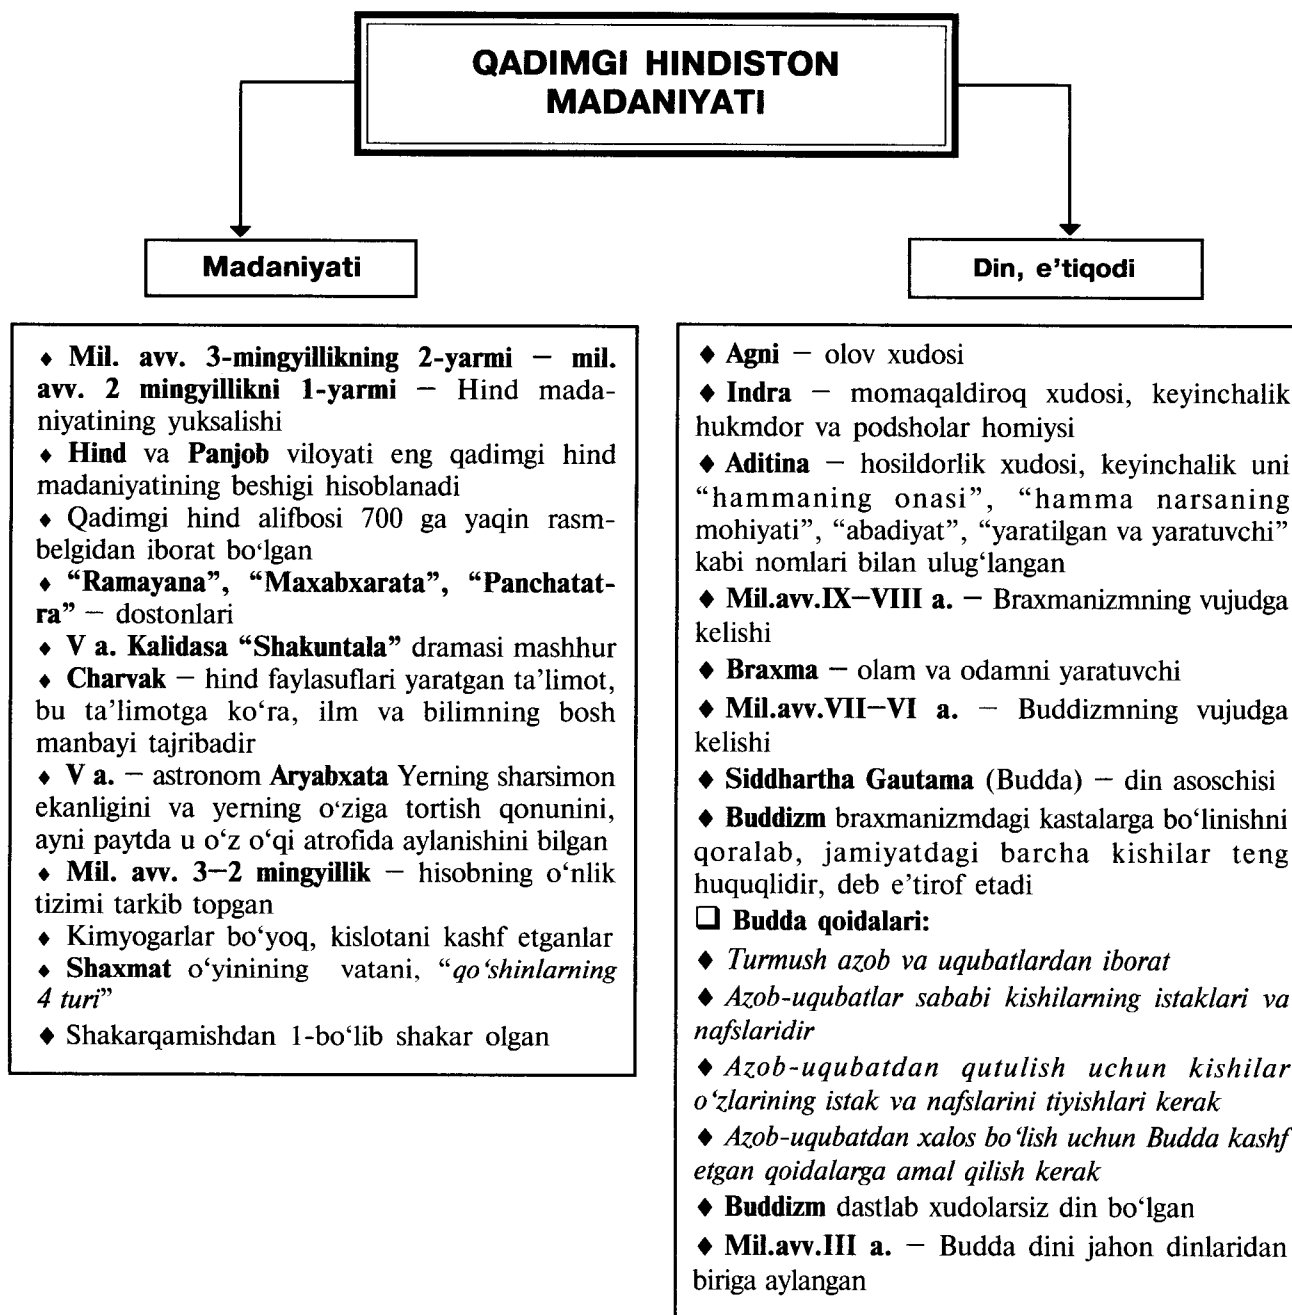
QADIMGI HINDISTON MADANIYATI

Madaniyati

Din, e'tiqodi

♦ Mil. avv. 3-mingyillikning 2-yarmi – mil. avv. 2 mingyillikni 1-yarmi – Hind madaniyatining yuksalishi
♦ Hind va Panjob viloyati eng qadimgi hind madaniyatining beshigi hisoblanadi
♦ Qadimgi hind alifbosi 700 ga yaqin rasm-belgidan iborat bo'lgan
♦ "Ramayana", "Maxabxarata", "Panchatatra" – dostonlari
♦ V a. Kalidasa "Shakuntala" dramasi mashhur
♦ Charvak – hind faylasuflari yaratgan ta'limot, bu ta'limotga ko'ra, ilm va bilimning bosh manbayi tajribadir
♦ V a. – astronom Aryabxata Yerning sharsimon ekanligini va yerning o'ziga tortish qonunini, ayni paytda u o'z o'qi atrofida aylanishini bilgan
♦ Mil. avv. 3–2 mingyillik – hisobning o'nlik tizimi tarkib topgan
♦ Kimyogarlar bo'yoq, kislotani kashf etganlar
♦ Shaxmat o'yinining vatani, "qo'shinlarning 4 turi"
♦ Shakarqamishdan 1-bo'lib shakar olgan

♦ Agni – olov xudosi
♦ Indra – momaqaldiroq xudosi, keyinchalik hukmdor va podsholar homiysi
♦ Aditina – hosildorlik xudosi, keyinchalik uni "hammaning onasi", "hamma narsaning mohiyati", "abadiyat", "yaratilgan va yaratuvchi" kabi nomlari bilan ulug'langan
♦ Mil.avv.IX–VIII a. – Braxmanizmning vujudga kelishi
♦ Braxma – olam va odamni yaratuvchi
♦ Mil.avv.VII–VI a. – Buddizmning vujudga kelishi
♦ Siddhartha Gautama (Budda) – din asoschisi
♦ Buddizm braxmanizmdagi kastalarga bo'linishni qoralab, jamiyatdagi barcha kishilar teng huquqlidir, deb e'tirof etadi
❑ Budda qoidalari:
♦ Turmush azob va uqubatlardan iborat
♦ Azob-uqubatlar sababi kishilarning istaklari va nafslaridir
♦ Azob-uqubatdan qutulish uchun kishilar o'zlarining istak va nafslarini tiyishlari kerak
♦ Azob-uqubatdan xalos bo'lish uchun Budda kashf etgan qoidalarga amal qilish kerak
♦ Buddizm dastlab xudolarsiz din bo'lgan
♦ Mil.avv.III a. – Budda dini jahon dinlaridan biriga aylangan